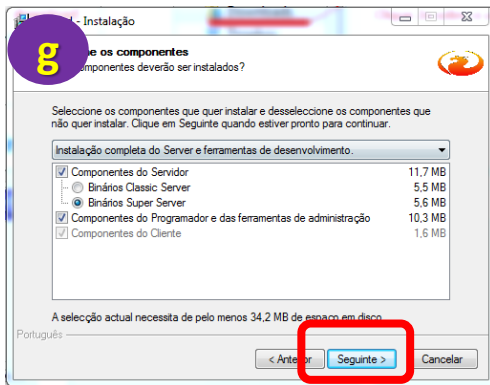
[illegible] - Instalação

g

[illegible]e os componentes
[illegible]omponentes deverão ser instalados?

Seleccione os componentes que quer instalar e desseleccione os componentes que não quer instalar. Clique em Seguinte quando estiver pronto para continuar.

Instalação completa do Server e ferramentas de desenvolvimento.

| | |
|---|---|
| Componentes do Servidor | 11,7 MB |
| Binários Classic Server | 5,5 MB |
| Binários Super Server | 5,6 MB |
| Componentes do Programador e das ferramentas de administração | 10,3 MB |
| Componentes do Cliente | 1,6 MB |

A selecção actual necessita de pelo menos 34,2 MB de espaço em disco.

Português

< Anterior | Seguinte > | Cancelar